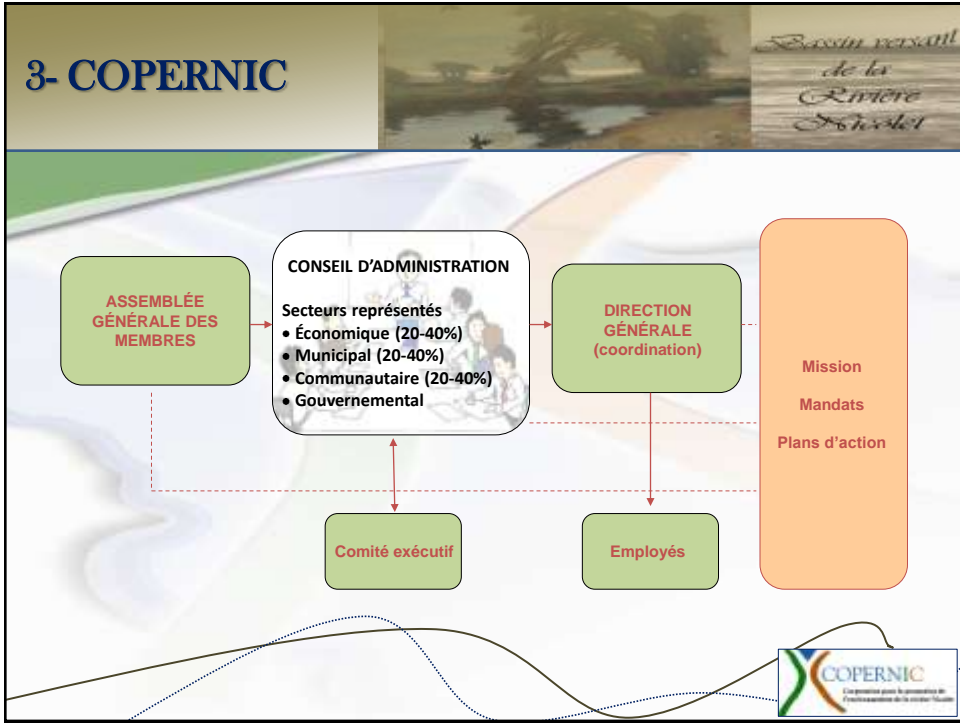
3- COPERNIC

Bassin versant de la Rivière Nicolet

ASSEMBLÉE GÉNÉRALE DES MEMBRES

CONSEIL D'ADMINISTRATION

Secteurs représentés
• Économique (20-40%)
• Municipal (20-40%)
• Communautaire (20-40%)
• Gouvernemental

DIRECTION GÉNÉRALE (coordination)

Mission

Mandats

Plans d'action

Comité exécutif

Employés

COPERNIC
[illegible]